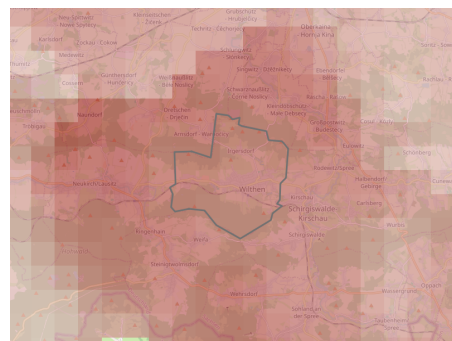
Großschönau
Oberland
Kirschau
Schirgiswalde-Kirschau
Wilthen
Neukirch/Lausitz
Steinigtwolmsdorf
Sohland
Crostau
Großpostwitz
Obergurig
Cunewalde
Beiersdorf
Weifa
Wehrsdorf
Ringenhain
Ebersbach
Neusalza-Spremberg
Kirschau
Rodewitz
Sora
Schönberg
Schluckenau
Taubenheim
Sohland an der Spree
Tautewalde
Irgersdorf